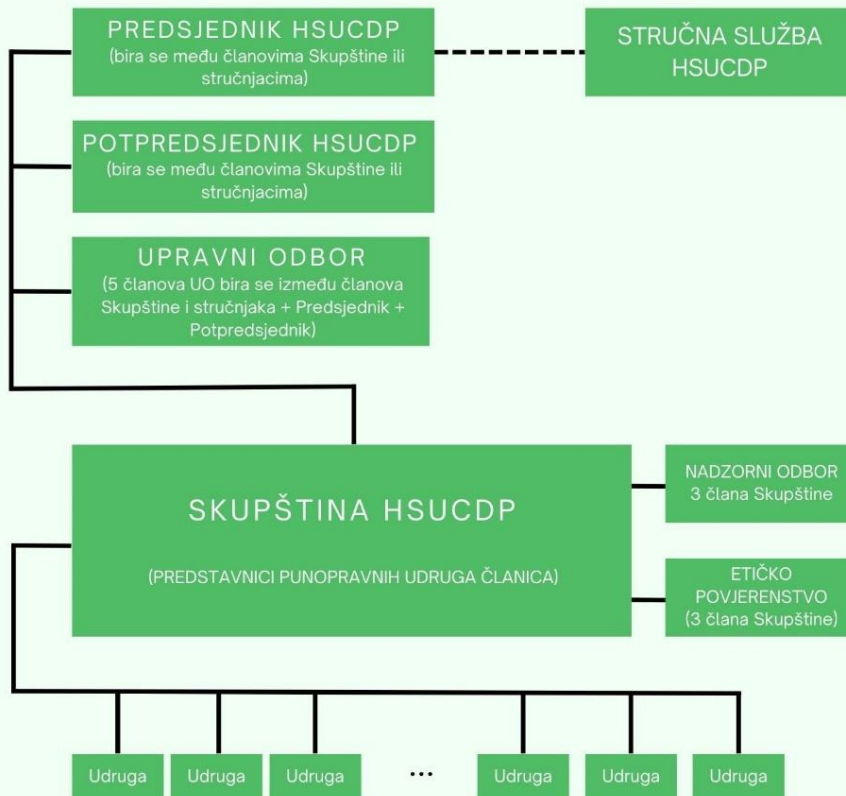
PREDSJEDNIK HSUCDP
(bira se među članovima Skupštine ili stručnjacima)

STRUČNA SLUŽBA HSUCDP

POTPREDSJEDNIK HSUCDP
(bira se među članovima Skupštine ili stručnjacima)

UPRAVNI ODBOR
(5 članova UO bira se između članova Skupštine i stručnjaka + Predsjednik + Potpredsjednik)

SKUPŠTINA HSUCDP

(PREDSTAVNICI PUNOPRAVNIH UDRUGA ČLANICA)

NADZORNI ODBOR
3 člana Skupštine

ETIČKO POVJERENSTVO
(3 člana Skupštine)

Udruga Udruga Udruga ... Udruga Udruga Udruga